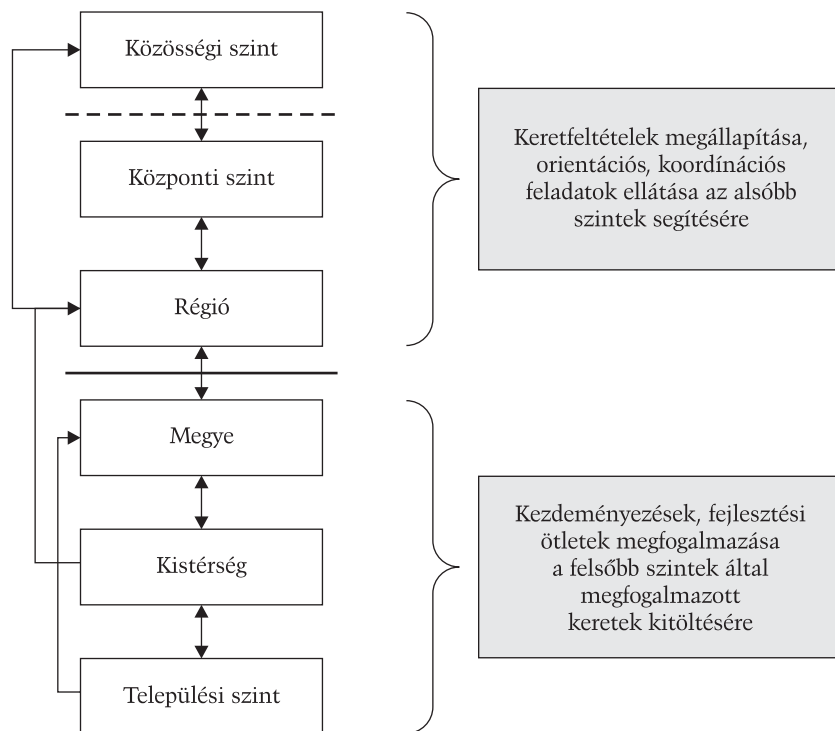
Közösségi szint

Központi szint

Régió

Megye

Kistérség

Települési szint

Keretfeltételek megállapítása, orientációs, koordínációs feladatok ellátása az alsóbb szintek segítésére

Kezdeményezések, fejlesztési ötletek megfogalmazása a felsőbb szintek által megfogalmazott keretek kitöltésére